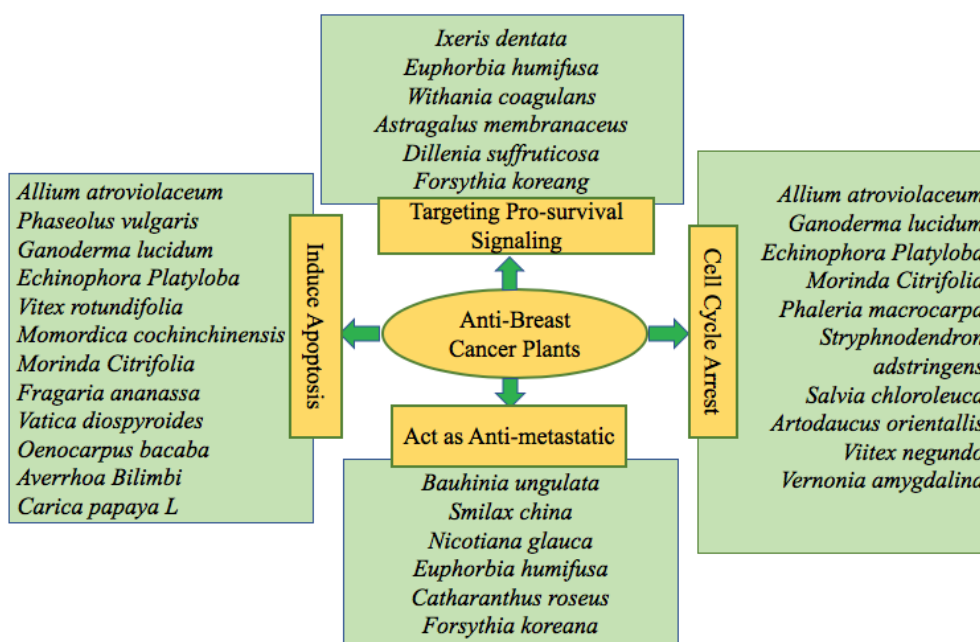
Ixeris dentata
Euphorbia humifusa
Withania coagulans
Astragalus membranaceus
Dillenia suffruticosa
Forsythia koreang

Targeting Pro-survival Signaling

Allium atroviolaceum
Phaseolus vulgaris
Ganoderma lucidum
Echinophora Platyloba
Vitex rotundifolia
Momordica cochinchinensis
Morinda Citrifolia
Fragaria ananassa
Vatica diospyroides
Oenocarpus bacaba
Averrhoa Bilimbi
Carica papaya L

Induce Apoptosis

Anti-Breast Cancer Plants

Cell Cycle Arrest

Allium atroviolaceu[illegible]
Ganoderma lucidu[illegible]
Echinophora Platylob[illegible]
Morinda Citrifoli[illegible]
Phaleria macrocarp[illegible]
Stryphnodendro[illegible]
adstringen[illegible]
Salvia chloroleuc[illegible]
Artodaucus orientalli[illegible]
Viitex negund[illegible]
Vernonia amygdalin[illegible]

Act as Anti-metastatic

Bauhinia ungulata
Smilax china
Nicotiana glauca
Euphorbia humifusa
Catharanthus roseus
Forsythia koreana